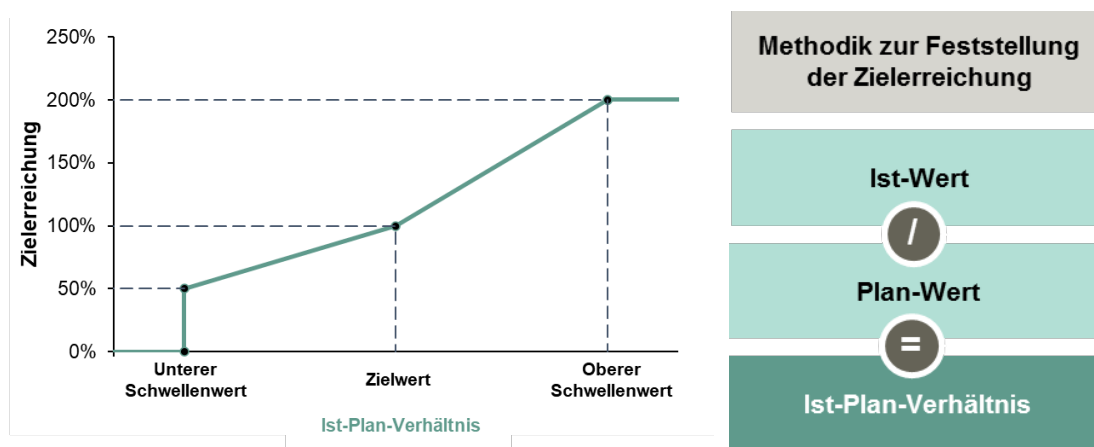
250%
200%
150%
100%
50%
0%

Zielerreichung

Unterer Schwellenwert
Zielwert
Oberer Schwellenwert

Ist-Plan-Verhältnis

Methodik zur Feststellung der Zielerreichung

Ist-Wert

/

Plan-Wert

=

Ist-Plan-Verhältnis